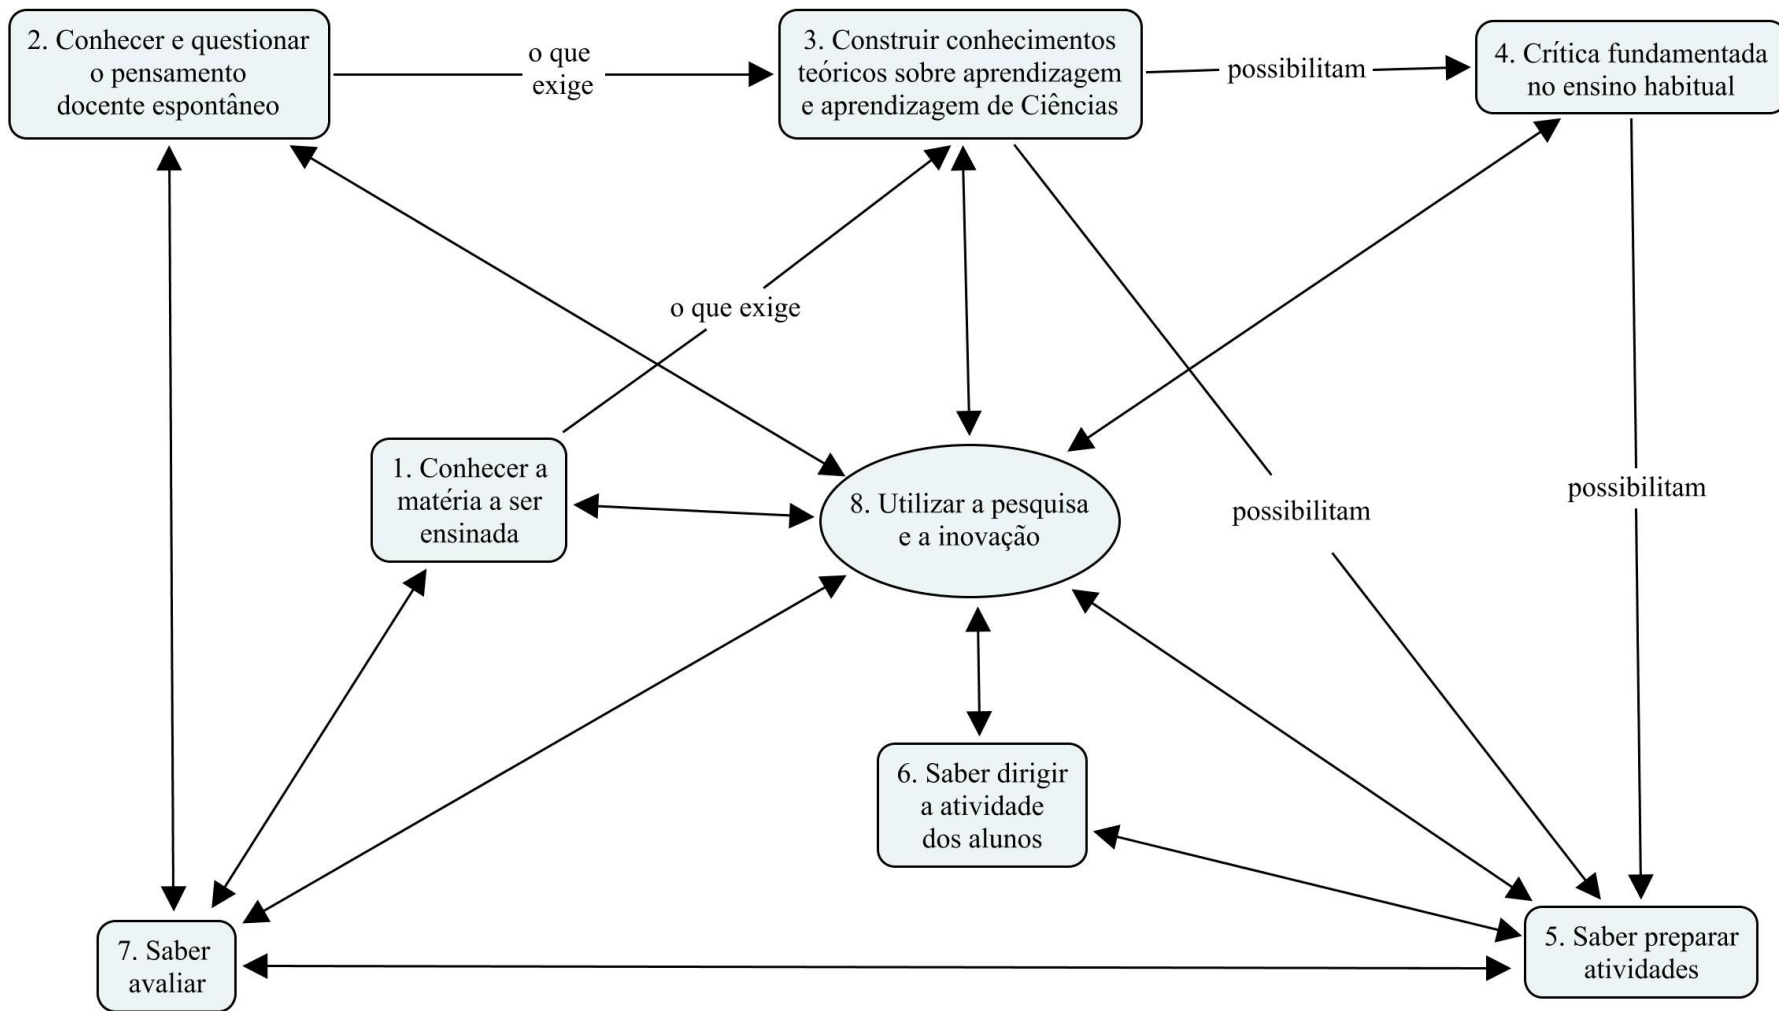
2. Conhecer e questionar o pensamento docente espontâneo

o que exige

3. Construir conhecimentos teóricos sobre aprendizagem e aprendizagem de Ciências

possibilitam

4. Crítica fundamentada no ensino habitual

o que exige

1. Conhecer a matéria a ser ensinada

8. Utilizar a pesquisa e a inovação

possibilitam

possibilitam

6. Saber dirigir a atividade dos alunos

7. Saber avaliar

5. Saber preparar atividades